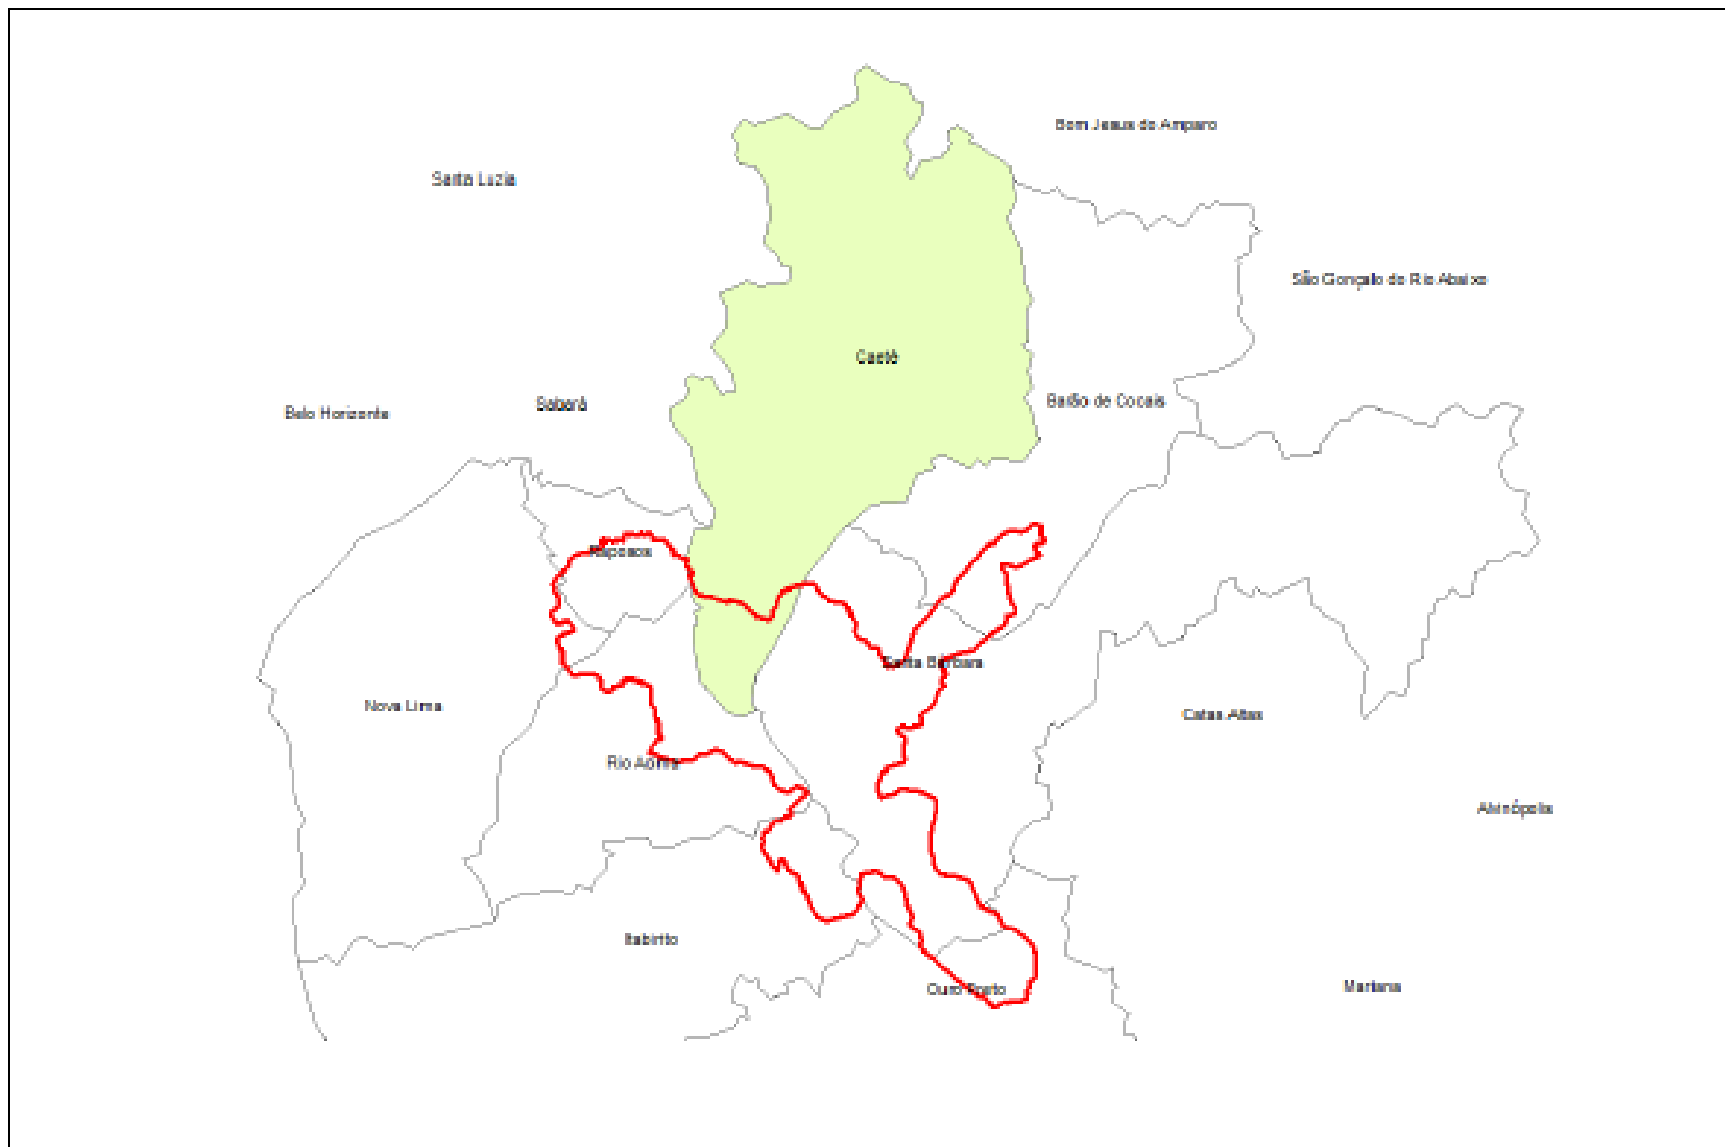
Bom Jesus do Amparo

Santa Luzia

São Gonçalo do Rio Abaixo

Caeté

Belo Horizonte

Sabará

Barão de Cocais

Raposos

Santa Bárbara

Nova Lima

Catas Altas

Rio Acima

Alvinópolis

Itabirito

Ouro Preto

Mariana